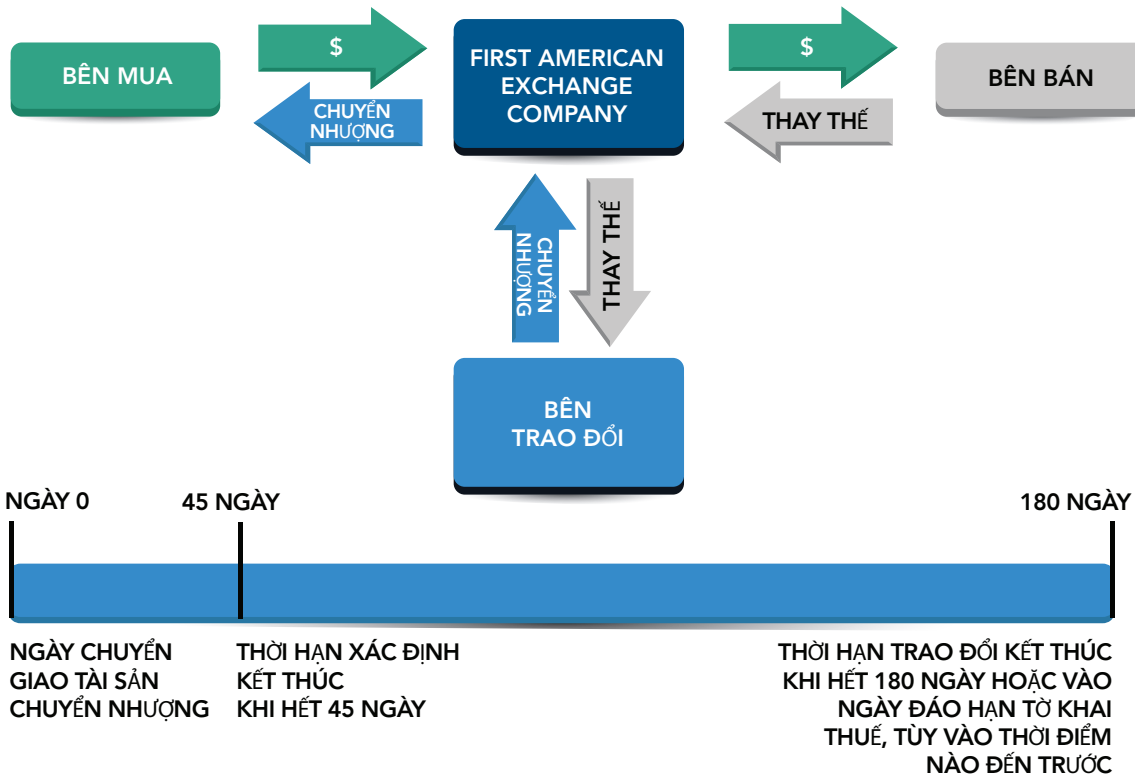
BÊN MUA

$

CHUYỂN NHƯỢNG

FIRST AMERICAN EXCHANGE COMPANY

$

BÊN BÁN

THAY THẾ

CHUYỂN NHƯỢNG

THAY THẾ

BÊN TRAO ĐỔI

NGÀY 0

45 NGÀY

180 NGÀY

NGÀY CHUYỂN GIAO TÀI SẢN CHUYỂN NHƯỢNG

THỜI HẠN XÁC ĐỊNH KẾT THÚC KHI HẾT 45 NGÀY

THỜI HẠN TRAO ĐỔI KẾT THÚC KHI HẾT 180 NGÀY HOẶC VÀO NGÀY ĐÁO HẠN TỜ KHAI THUẾ, TÙY VÀO THỜI ĐIỂM NÀO ĐẾN TRƯỚC